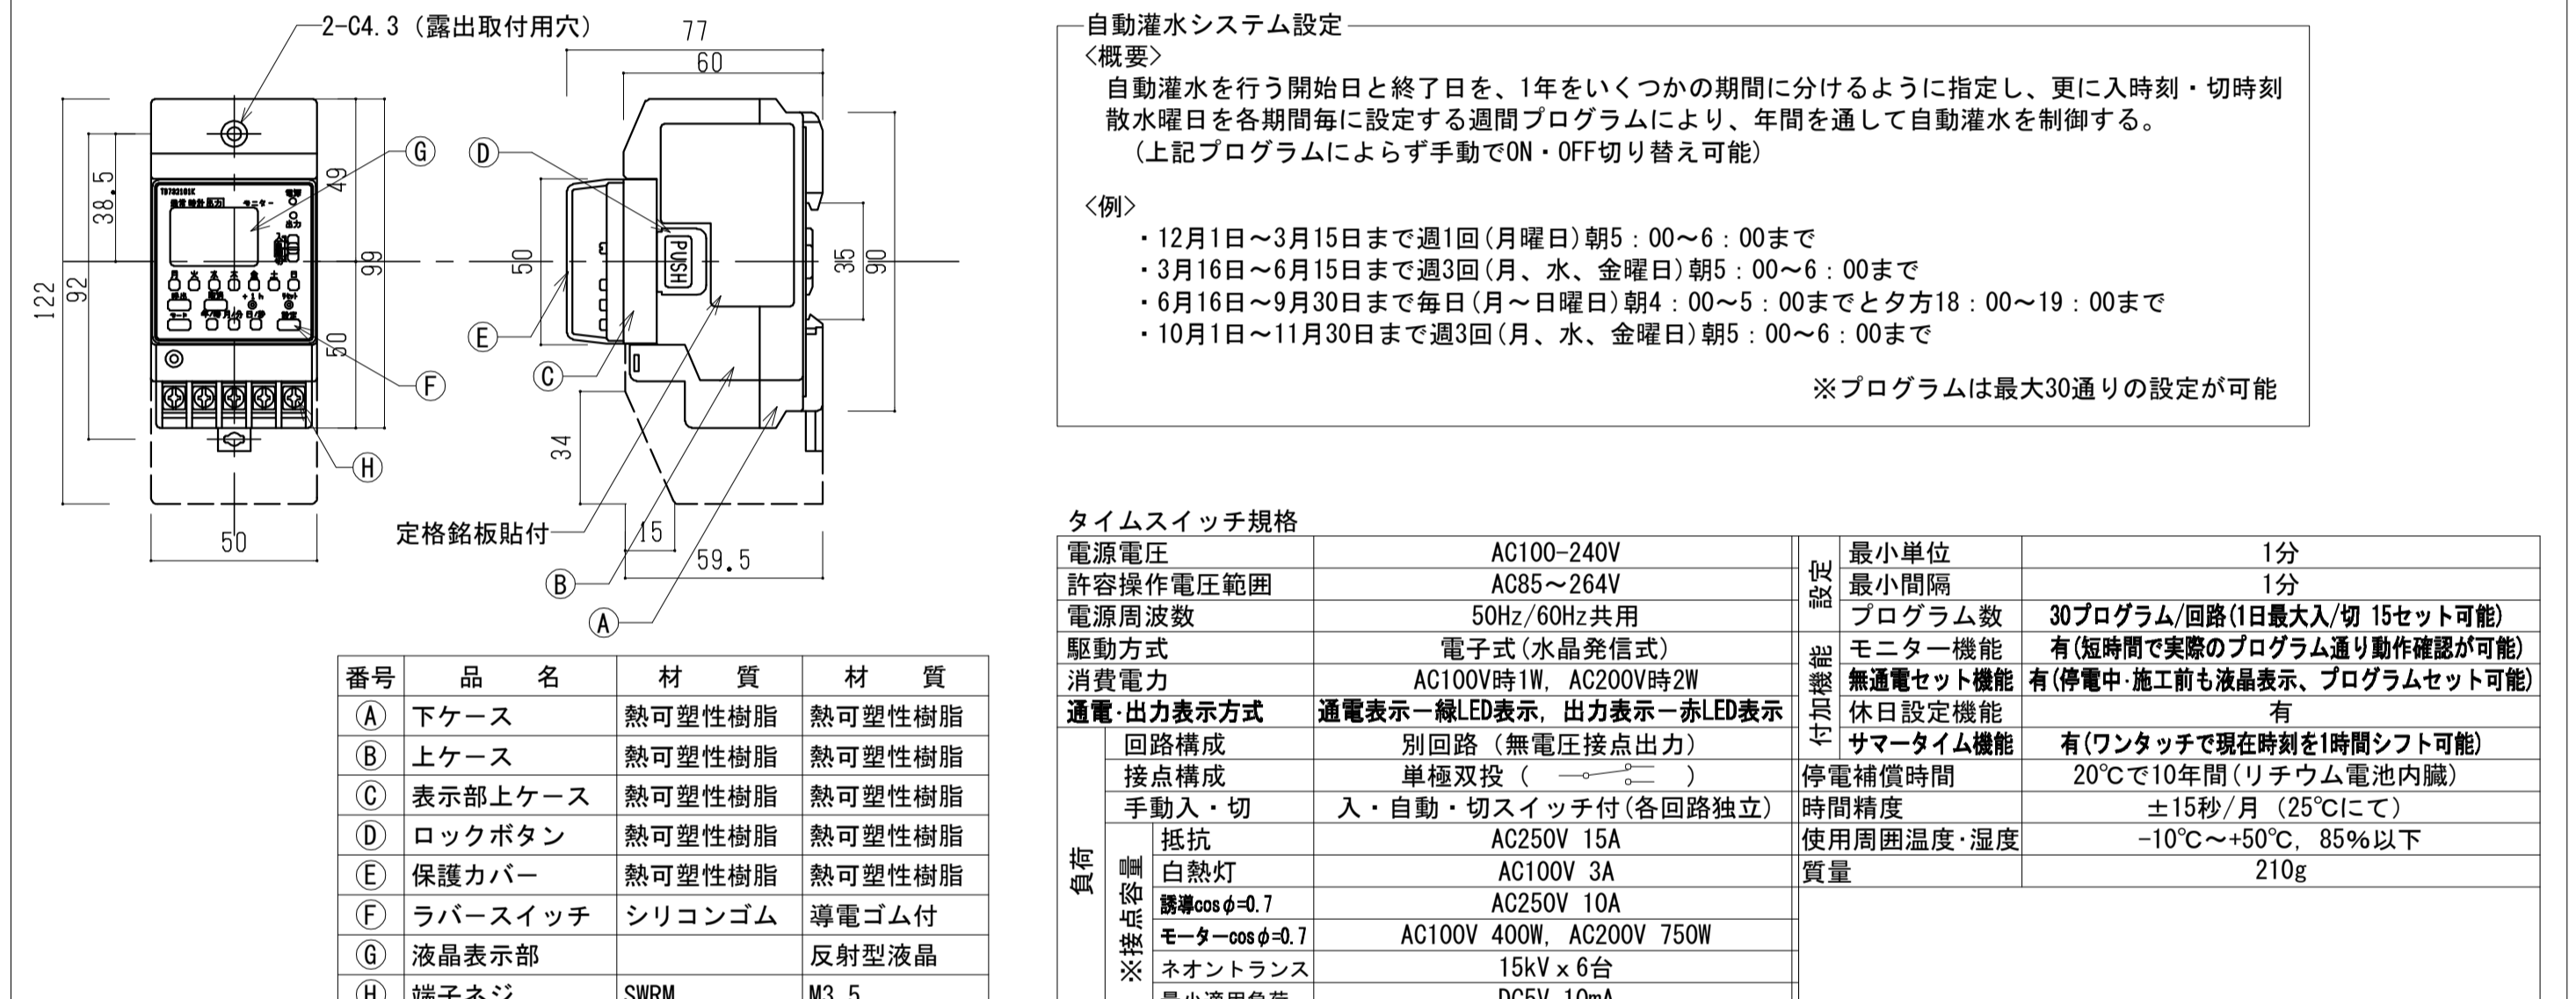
2-C4.3（露出取付用穴）

77
60
49
38.5
99
122
92
50
50
35
90
50
34
15
59.5

Ⓖ
Ⓓ
PUSH
Ⓔ
Ⓕ
Ⓒ
Ⓗ
定格銘板貼付
Ⓑ
Ⓐ

自動灌水システム設定
〈概要〉
自動灌水を行う開始日と終了日を、1年をいくつかの期間に分けるように指定し、更に入時刻・切時刻散水曜日を各期間毎に設定する週間プログラムにより、年間を通して自動灌水を制御する。
（上記プログラムによらず手動でON・OFF切り替え可能）

〈例〉
・12月1日～3月15日まで週1回（月曜日）朝5：00～6：00まで
・3月16日～6月15日まで週3回（月、水、金曜日）朝5：00～6：00まで
・6月16日～9月30日まで毎日（月～日曜日）朝4：00～5：00までと夕方18：00～19：00まで
・10月1日～11月30日まで週3回（月、水、金曜日）朝5：00～6：00まで

※プログラムは最大30通りの設定が可能

| 番号 | 品　　名 | 材　　質 | 材　　質 |
|---|---|---|---|
| Ⓐ | 下ケース | 熱可塑性樹脂 | 熱可塑性樹脂 |
| Ⓑ | 上ケース | 熱可塑性樹脂 | 熱可塑性樹脂 |
| Ⓒ | 表示部上ケース | 熱可塑性樹脂 | 熱可塑性樹脂 |
| Ⓓ | ロックボタン | 熱可塑性樹脂 | 熱可塑性樹脂 |
| Ⓔ | 保護カバー | 熱可塑性樹脂 | 熱可塑性樹脂 |
| Ⓕ | ラバースイッチ | シリコンゴム | 導電ゴム付 |
| Ⓖ | 液晶表示部 | | 反射型液晶 |
| Ⓗ | 端子ネジ | SWRM | M3.5 |

タイムスイッチ規格

| 電源電圧 | | AC100-240V | 設定 | 最小単位 | 1分 |
|---|---|---|---|---|---|
| 許容操作電圧範囲 | | AC85～264V | 設定 | 最小間隔 | 1分 |
| 電源周波数 | | 50Hz/60Hz共用 | 設定 | プログラム数 | 30プログラム/回路（1日最大入/切 15セット可能） |
| 駆動方式 | | 電子式（水晶発信式） | 付加機能 | モニター機能 | 有（短時間で実際のプログラム通り動作確認が可能） |
| 消費電力 | | AC100V時1W, AC200V時2W | 付加機能 | 無通電セット機能 | 有（停電中・施工前も液晶表示、プログラムセット可能） |
| 通電・出力表示方式 | | 通電表示ー緑LED表示, 出力表示ー赤LED表示 | 付加機能 | 休日設定機能 | 有 |
| 負荷 | 回路構成 | 別回路（無電圧接点出力） | 付加機能 | サマータイム機能 | 有（ワンタッチで現在時刻を1時間シフト可能） |
| 負荷 | 接点構成 | 単極双投（ ） | 停電補償時間 | | 20℃で10年間（リチウム電池内臓） |
| 負荷 | 手動入・切 | 入・自動・切スイッチ付（各回路独立） | 時間精度 | | ±15秒/月（25℃にて） |
| ※接点容量 | 抵抗 | AC250V 15A | 使用周囲温度・湿度 | | -10℃～+50℃, 85%以下 |
| ※接点容量 | 白熱灯 | AC100V 3A | 質量 | | 210g |
| ※接点容量 | 誘導cos$\phi$=0.7 | AC250V 10A | | | |
| ※接点容量 | モーターcos$\phi$=0.7 | AC100V 400W, AC200V 750W | | | |
| ※接点容量 | ネオントランス | 15kV x 6台 | | | |
| ※接点容量 | 最小適用負荷 | DC5V 10mA | | | |